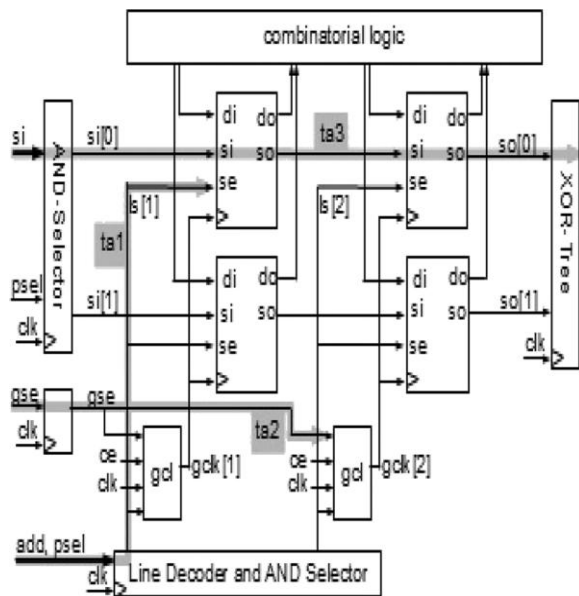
combinatorial logic

si
si[0]
AND-Selector
psel
si[1]
clk

di do
si so
se
ls[1]
ta1

ta3

di do
si so
se
ls[2]

so[0]
XOR-Tree
so[1]
clk

di do
si so
se

di do
si so
se

gse
clk
gse
ta2
ce
clk
gcl
gclk[1]
ce
clk
gcl
gclk[2]

add, psel
clk
Line Decoder and AND Selector